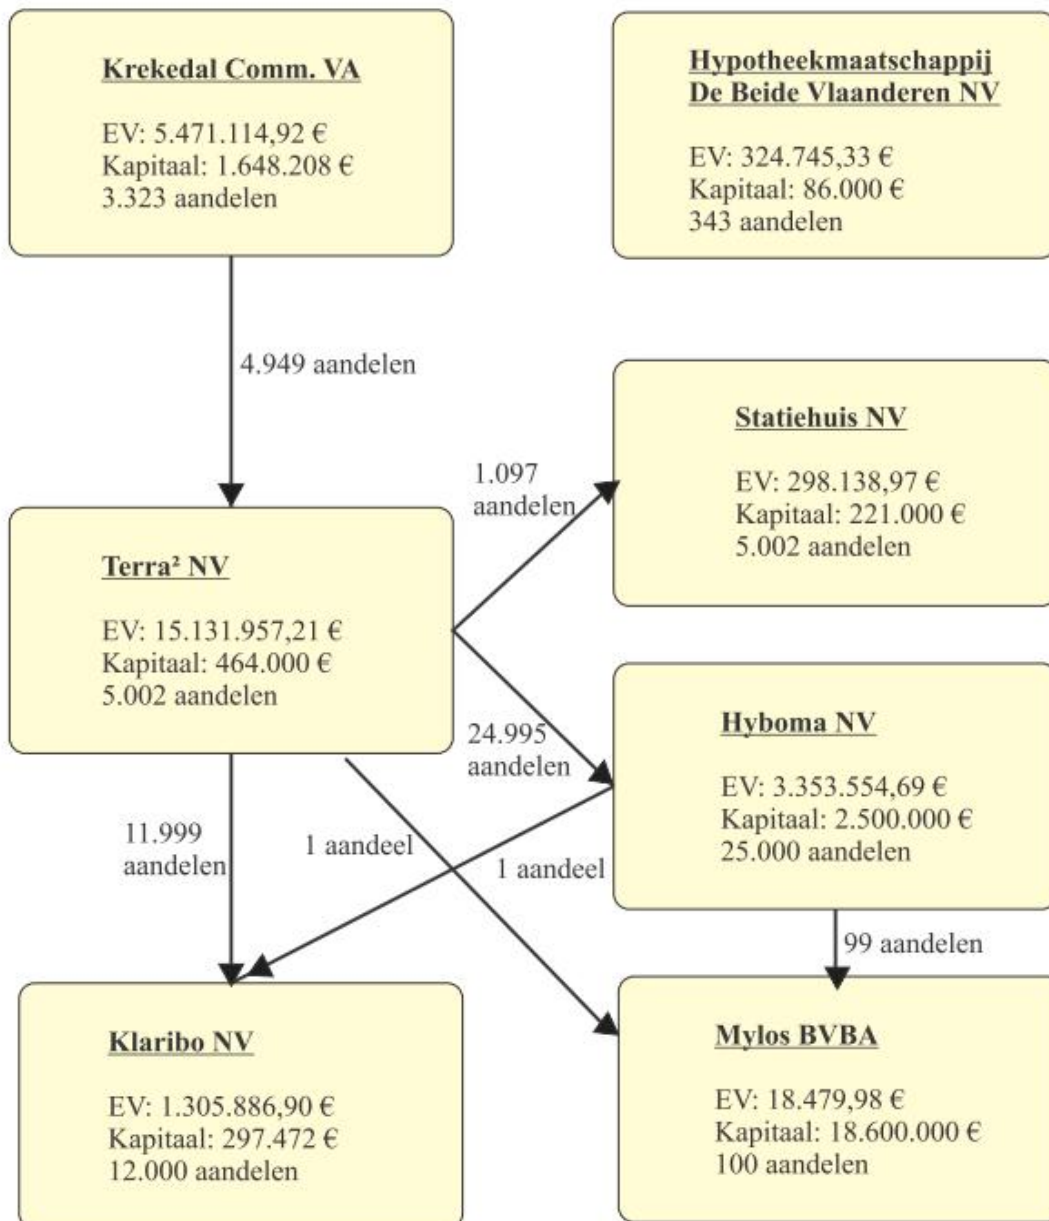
Krekedal Comm. VA

EV: 5.471.114,92 €
Kapitaal: 1.648.208 €
3.323 aandelen

Hypotheekmaatschappij De Beide Vlaanderen NV

EV: 324.745,33 €
Kapitaal: 86.000 €
343 aandelen

4.949 aandelen

Statiehuis NV

EV: 298.138,97 €
Kapitaal: 221.000 €
5.002 aandelen

1.097 aandelen

Terra² NV

EV: 15.131.957,21 €
Kapitaal: 464.000 €
5.002 aandelen

24.995 aandelen

Hyboma NV

EV: 3.353.554,69 €
Kapitaal: 2.500.000 €
25.000 aandelen

11.999 aandelen

1 aandeel

1 aandeel

99 aandelen

Klaribo NV

EV: 1.305.886,90 €
Kapitaal: 297.472 €
12.000 aandelen

Mylos BVBA

EV: 18.479,98 €
Kapitaal: 18.600.000 €
100 aandelen